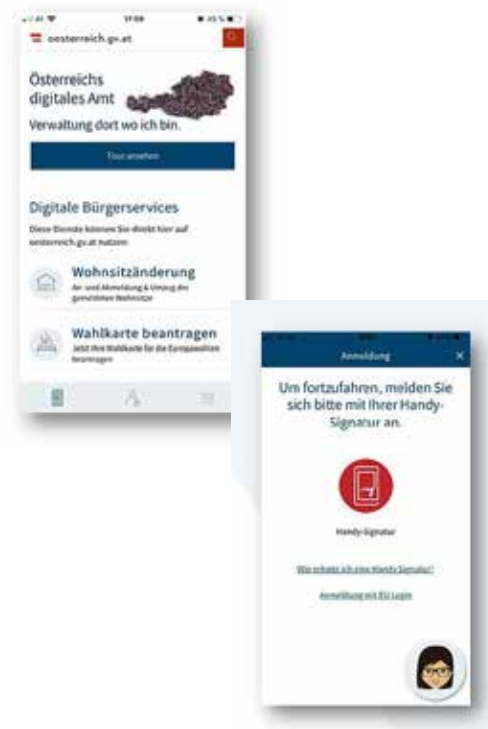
17:08

oesterreich.gv.at

Österreichs digitales Amt

Verwaltung dort wo ich bin.

Tour ansehen

Digitale Bürgerservices

Diese Dienste können Sie direkt hier auf oesterreich.gv.at nutzen

Wohnsitzänderung

An- und Abmeldung & Umzug des gemeldeten Wohnsitze

Wahlkarte beantragen

Jetzt Ihre Wahlkarte für die Europawahlen beantragen

Anmeldung

Um fortzufahren, melden Sie sich bitte mit Ihrer Handy-Signatur an.

Handy-Signatur

Wie erhalte ich eine Handy-Signatur?

Anmeldung mit EU Login